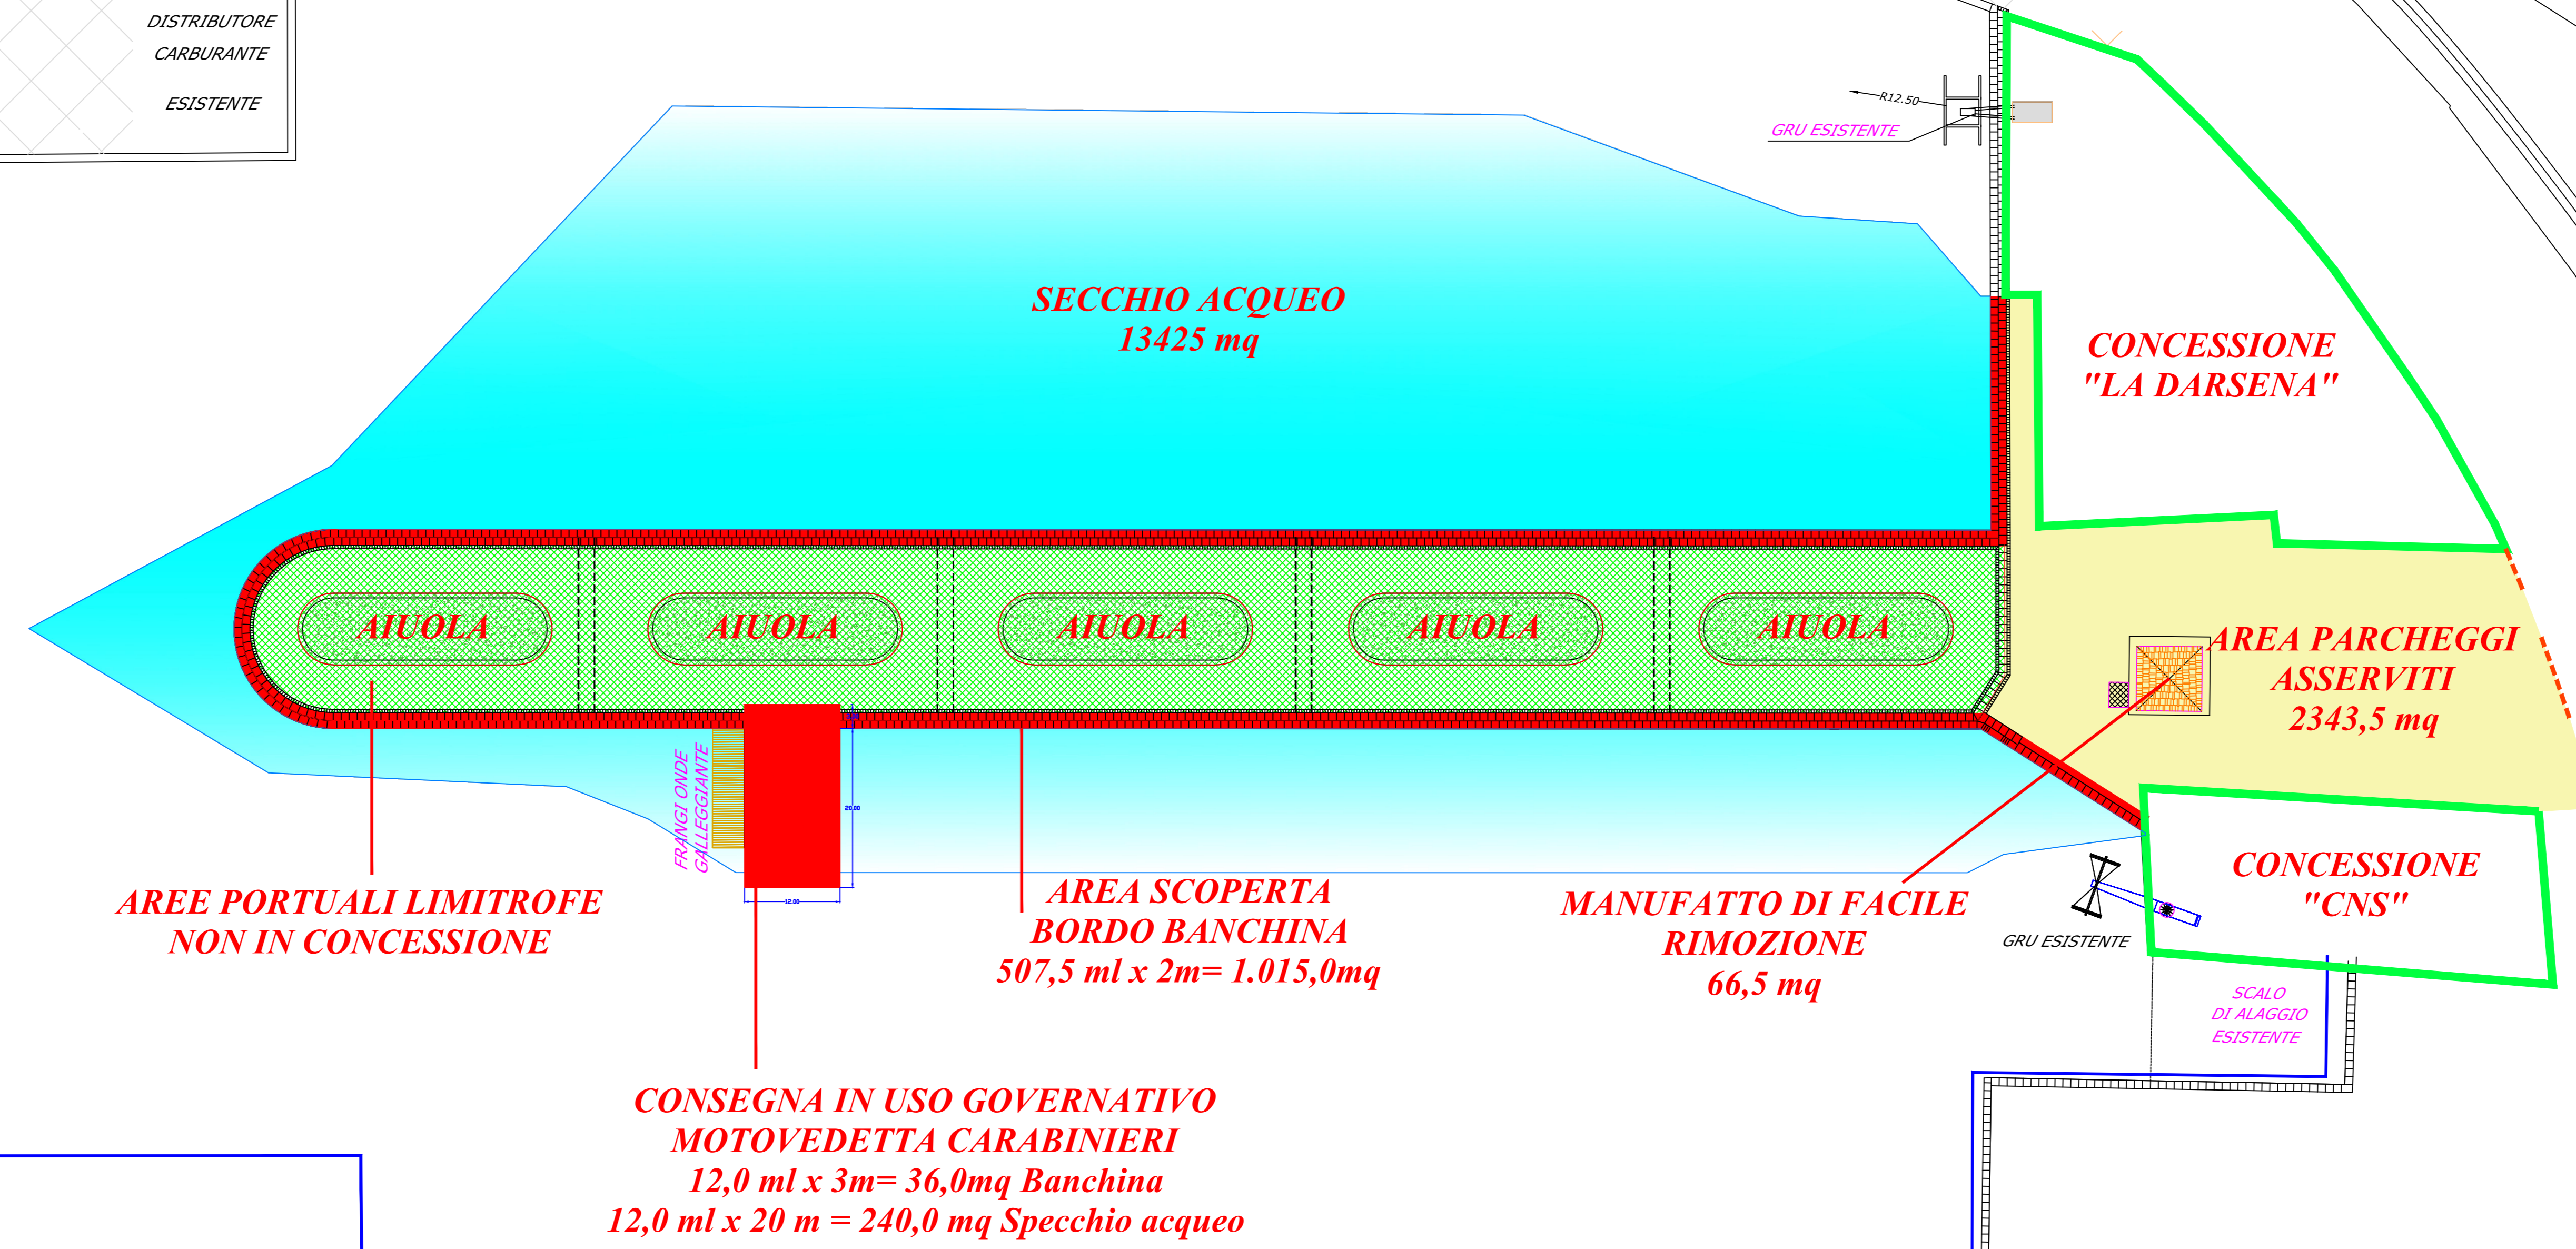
DISTRIBUTORE
CARBURANTE
ESISTENTE

R12.50
GRU ESISTENTE

SECCHIO ACQUEO
13425 mq

CONCESSIONE
"LA DARSENA"

AIUOLA
AIUOLA
AIUOLA
AIUOLA
AIUOLA

AREA PARCHEGGI
ASSERVITI
2343,5 mq

FRANGI ONDE
GALLEGGIANTE

20.00
12.00

CONCESSIONE
"CNS"

AREE PORTUALI LIMITROFE
NON IN CONCESSIONE

AREA SCOPERTA
BORDO BANCHINA
507,5 ml x 2m= 1.015,0mq

MANUFATTO DI FACILE
RIMOZIONE
66,5 mq

GRU ESISTENTE

SCALO
DI ALAGGIO
ESISTENTE

CONSEGNA IN USO GOVERNATIVO
MOTOVEDETTA CARABINIERI
12,0 ml x 3m= 36,0mq Banchina
12,0 ml x 20 m = 240,0 mq Specchio acqueo